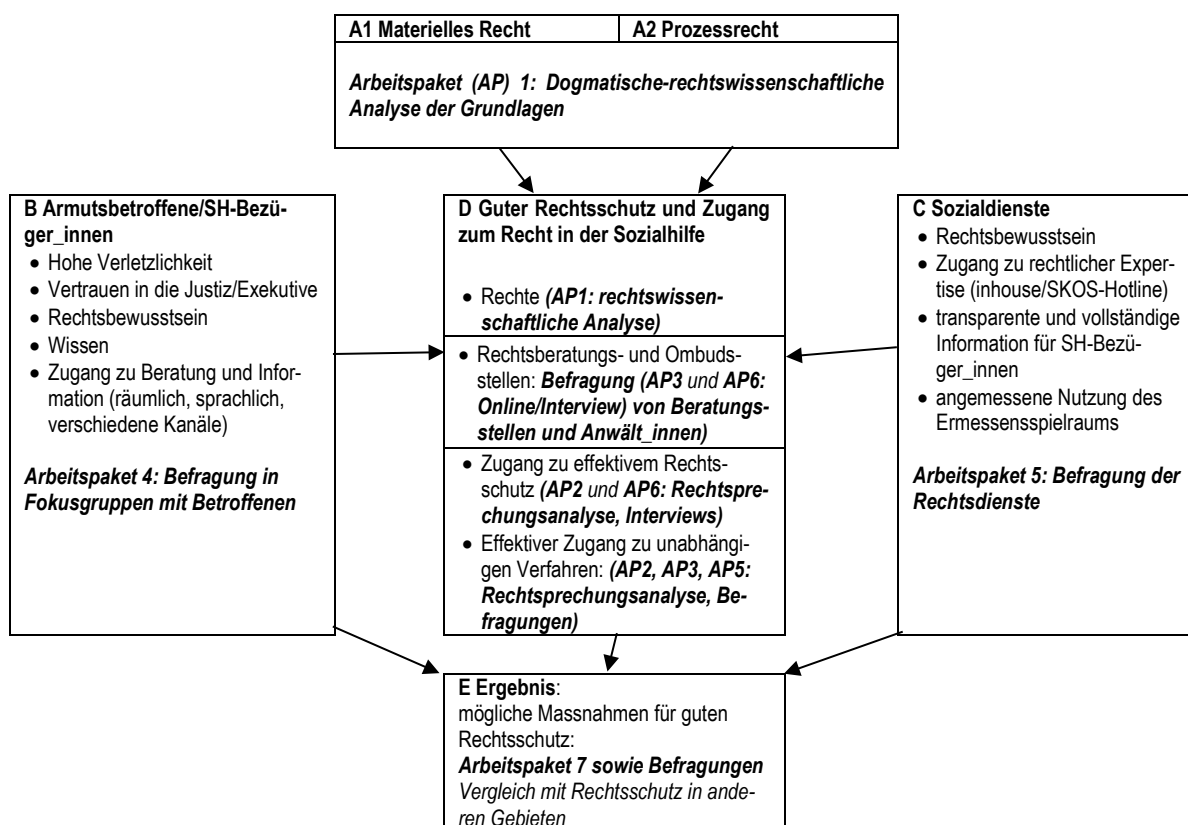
A1 Materielles Recht | A2 Prozessrecht

Arbeitspaket (AP) 1: Dogmatische-rechtswissenschaftliche Analyse der Grundlagen

B Armutsbetroffene/SH-Bezüger_innen
• Hohe Verletzlichkeit
• Vertrauen in die Justiz/Exekutive
• Rechtsbewusstsein
• Wissen
• Zugang zu Beratung und Information (räumlich, sprachlich, verschiedene Kanäle)

Arbeitspaket 4: Befragung in Fokusgruppen mit Betroffenen

D Guter Rechtsschutz und Zugang zum Recht in der Sozialhilfe

• Rechte (AP1: rechtswissenschaftliche Analyse)

• Rechtsberatungs- und Ombudsstellen: Befragung (AP3 und AP6: Online/Interview) von Beratungsstellen und Anwält_innen)

• Zugang zu effektivem Rechtsschutz (AP2 und AP6: Rechtsprechungsanalyse, Interviews)
• Effektiver Zugang zu unabhängigen Verfahren: (AP2, AP3, AP5: Rechtsprechungsanalyse, Befragungen)

C Sozialdienste
• Rechtsbewusstsein
• Zugang zu rechtlicher Expertise (inhouse/SKOS-Hotline)
• transparente und vollständige Information für SH-Bezüger_innen
• angemessene Nutzung des Ermessensspielraums

Arbeitspaket 5: Befragung der Rechtsdienste

E Ergebnis:
mögliche Massnahmen für guten Rechtsschutz:
Arbeitspaket 7 sowie Befragungen
Vergleich mit Rechtsschutz in anderen Gebieten